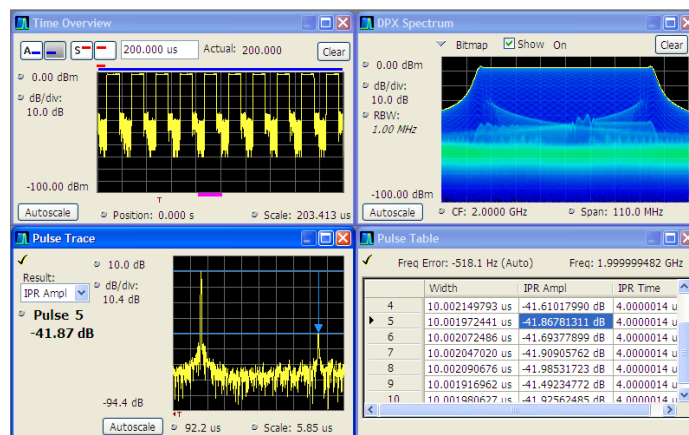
Time Overview
A S 200.000 us Actual: 200.000 Clear
0.00 dBm
dB/div: 10.0 dB
-100.00 dBm
T
Autoscale Position: 0.000 s Scale: 203.413 us

DPX Spectrum
Bitmap Show On Clear
0.00 dBm
dB/div: 10.0 dB
RBW: 1.00 MHz
-100.00 dBm
Autoscale CF: 2.0000 GHz Span: 110.0 MHz

Pulse Trace
✓
Result: IPR Ampl
Pulse 5
-41.87 dB
10.0 dB
dB/div: 10.4 dB
-94.4 dB
T
Autoscale 92.2 us Scale: 5.85 us

Pulse Table
✓ Freq Error: -518.1 Hz (Auto) Freq: 1.999999482 GHz

| | Width | IPR Ampl | IPR Time |
|---|---|---|---|
| 4 | 10.002149793 us | -41.61017990 dB | 4.0000014 us |
| 5 | 10.001972441 us | -41.86781311 dB | 4.0000014 us |
| 6 | 10.002072486 us | -41.69377899 dB | 4.0000014 us |
| 7 | 10.002047020 us | -41.90905762 dB | 4.0000014 us |
| 8 | 10.002090676 us | -41.98531723 dB | 4.0000014 us |
| 9 | 10.001916962 us | -41.49234772 dB | 4.0000014 us |
| 10 | 10.001980627 us | -41.92562485 dB | 4.0000014 us |